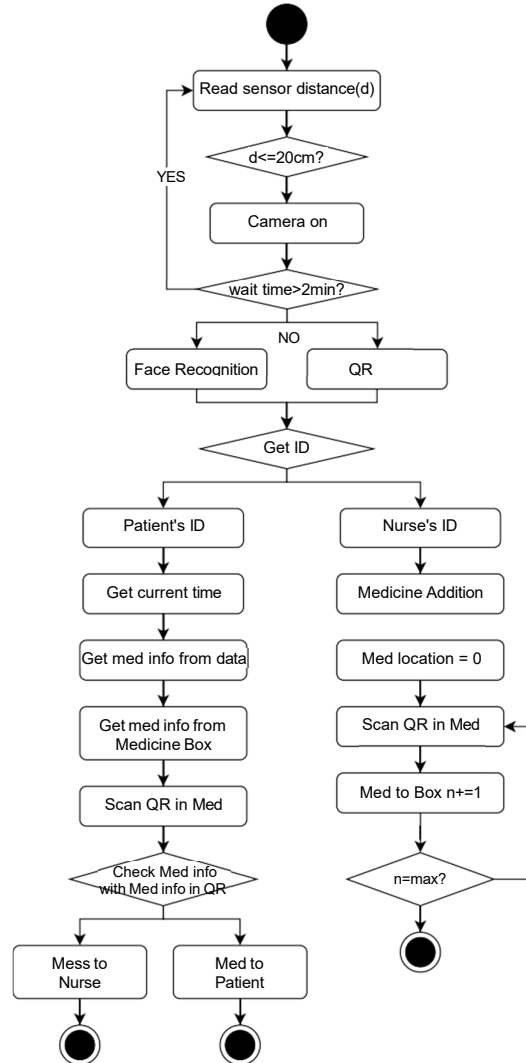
Read sensor distance(d)

YES

d<=20cm?

Camera on

wait time>2min?

NO

Face Recognition

QR

Get ID

Patient's ID

Get current time

Get med info from data

Get med info from Medicine Box

Scan QR in Med

Check Med info with Med info in QR

Mess to Nurse

Med to Patient

Nurse's ID

Medicine Addition

Med location = 0

Scan QR in Med

Med to Box n+=1

n=max?